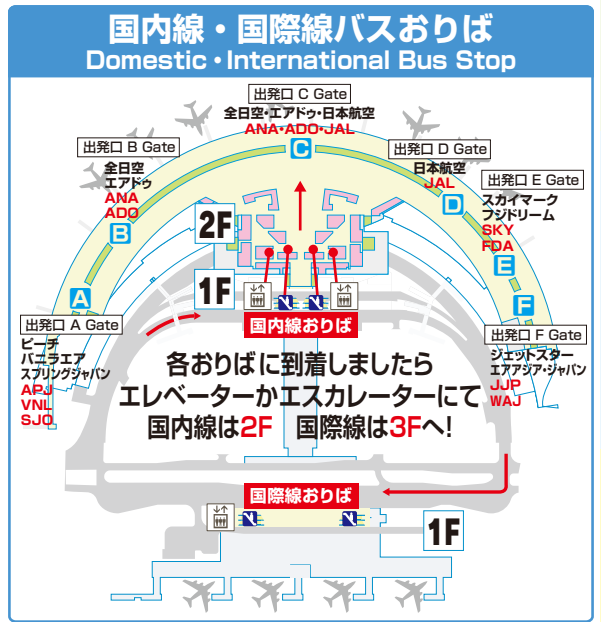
国内線・国際線バスおりば
Domestic • International Bus Stop

出発口 C Gate
全日空・エアドゥ・日本航空
ANA・ADO・JAL
C

出発口 B Gate
全日空
エアドゥ
ANA
ADO
B

出発口 D Gate
日本航空
JAL
D

出発口 E Gate
スカイマーク
フジドリーム
SKY
FDA
E

F

A

出発口 A Gate
ピーチ
バニラエア
スプリングジャパン
APJ
VNL
SJO

出発口 F Gate
ジェットスター
エアアジア・ジャパン
JJP
WAJ

2F
1F
国内線おりば

各おりばに到着しましたら
エレベーターかエスカレーターにて
国内線は2F　国際線は3Fへ!

国際線おりば
1F